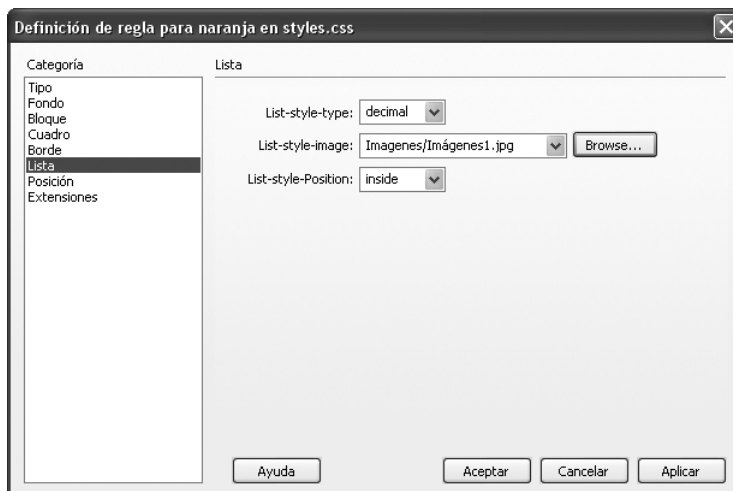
Definición de regla para naranja en styles.css

Categoría

Tipo
Fondo
Bloque
Cuadro
Borde
Lista
Posición
Extensiones

Lista

List-style-type: decimal

List-style-image: Imagenes/Imágenes1.jpg Browse...

List-style-Position: inside

Ayuda

Aceptar Cancelar Aplicar